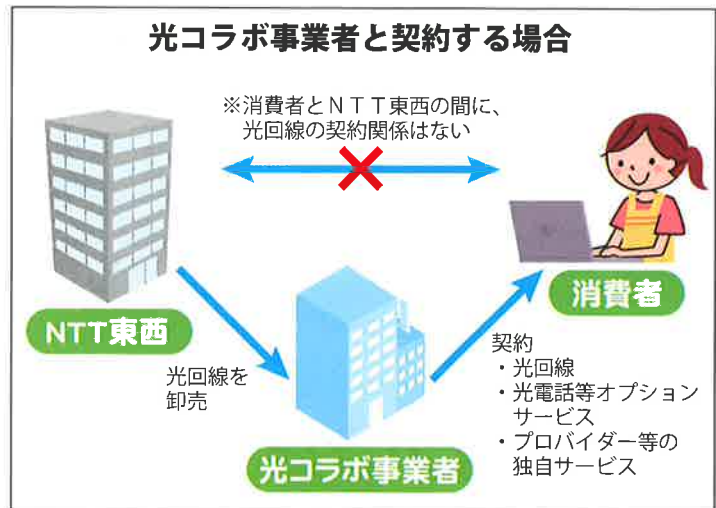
光コラボ事業者と契約する場合

※消費者とＮＴＴ東西の間に、
光回線の契約関係はない

ＮＴＴ東西

消費者

光回線を
卸売

契約
・光回線
・光電話等オプション
サービス
・プロバイダー等の
独自サービス

光コラボ事業者